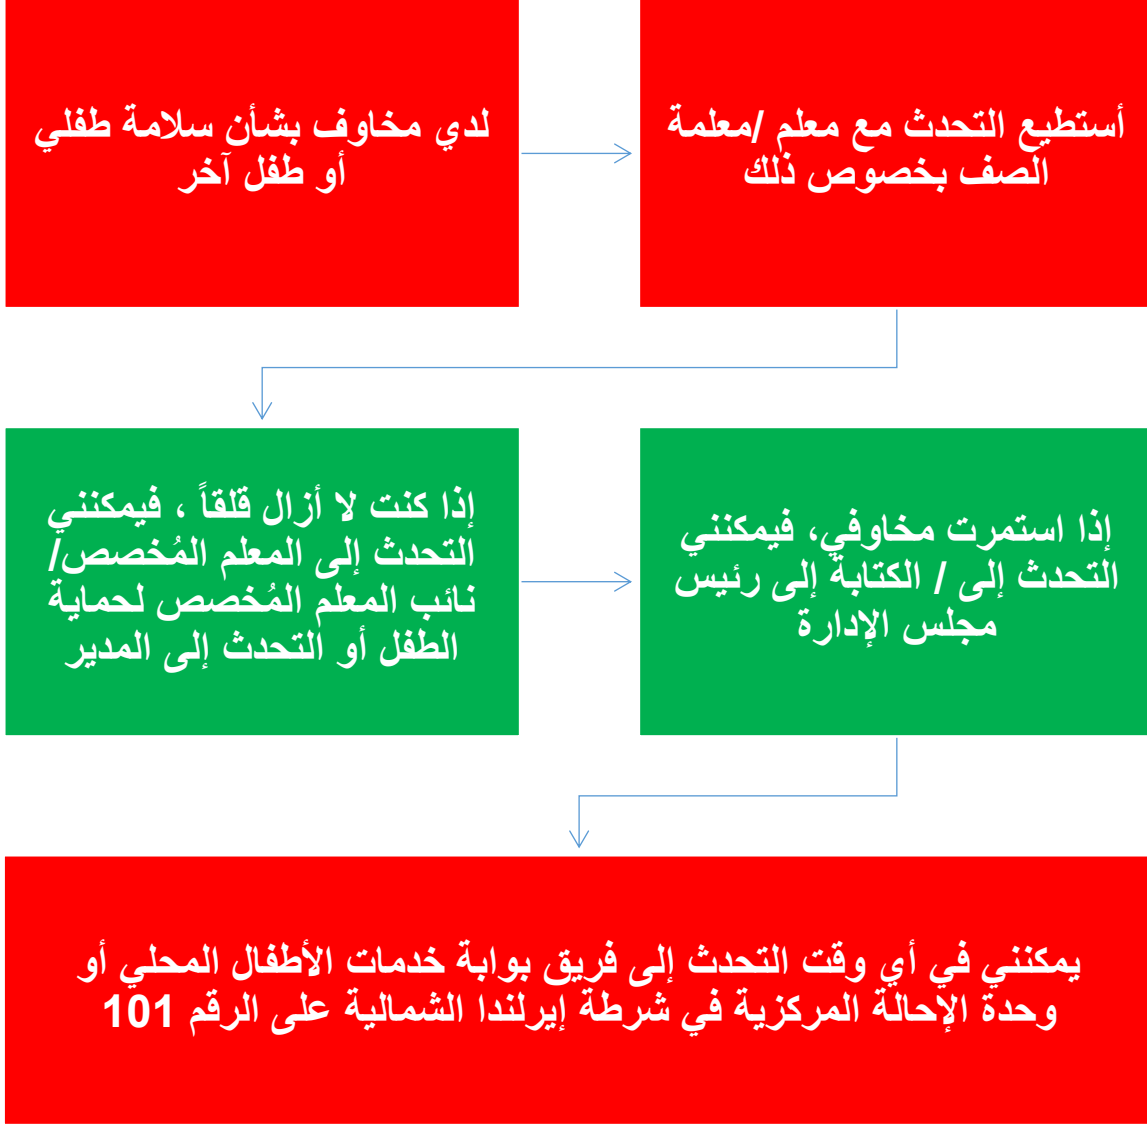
لدي مخاوف بشأن سلامة طفلي أو طفل آخر

أستطيع التحدث مع معلم /معلمة الصف بخصوص ذلك

إذا كنت لا أزال قلقاً ، فيمكنني التحدث إلى المعلم المُخصص/ نائب المعلم المُخصص لحماية الطفل أو التحدث إلى المدير

إذا استمرت مخاوفي، فيمكنني التحدث إلى / الكتابة إلى رئيس مجلس الإدارة

يمكنني في أي وقت التحدث إلى فريق بوابة خدمات الأطفال المحلي أو وحدة الإحالة المركزية في شرطة إيرلندا الشمالية على الرقم 101